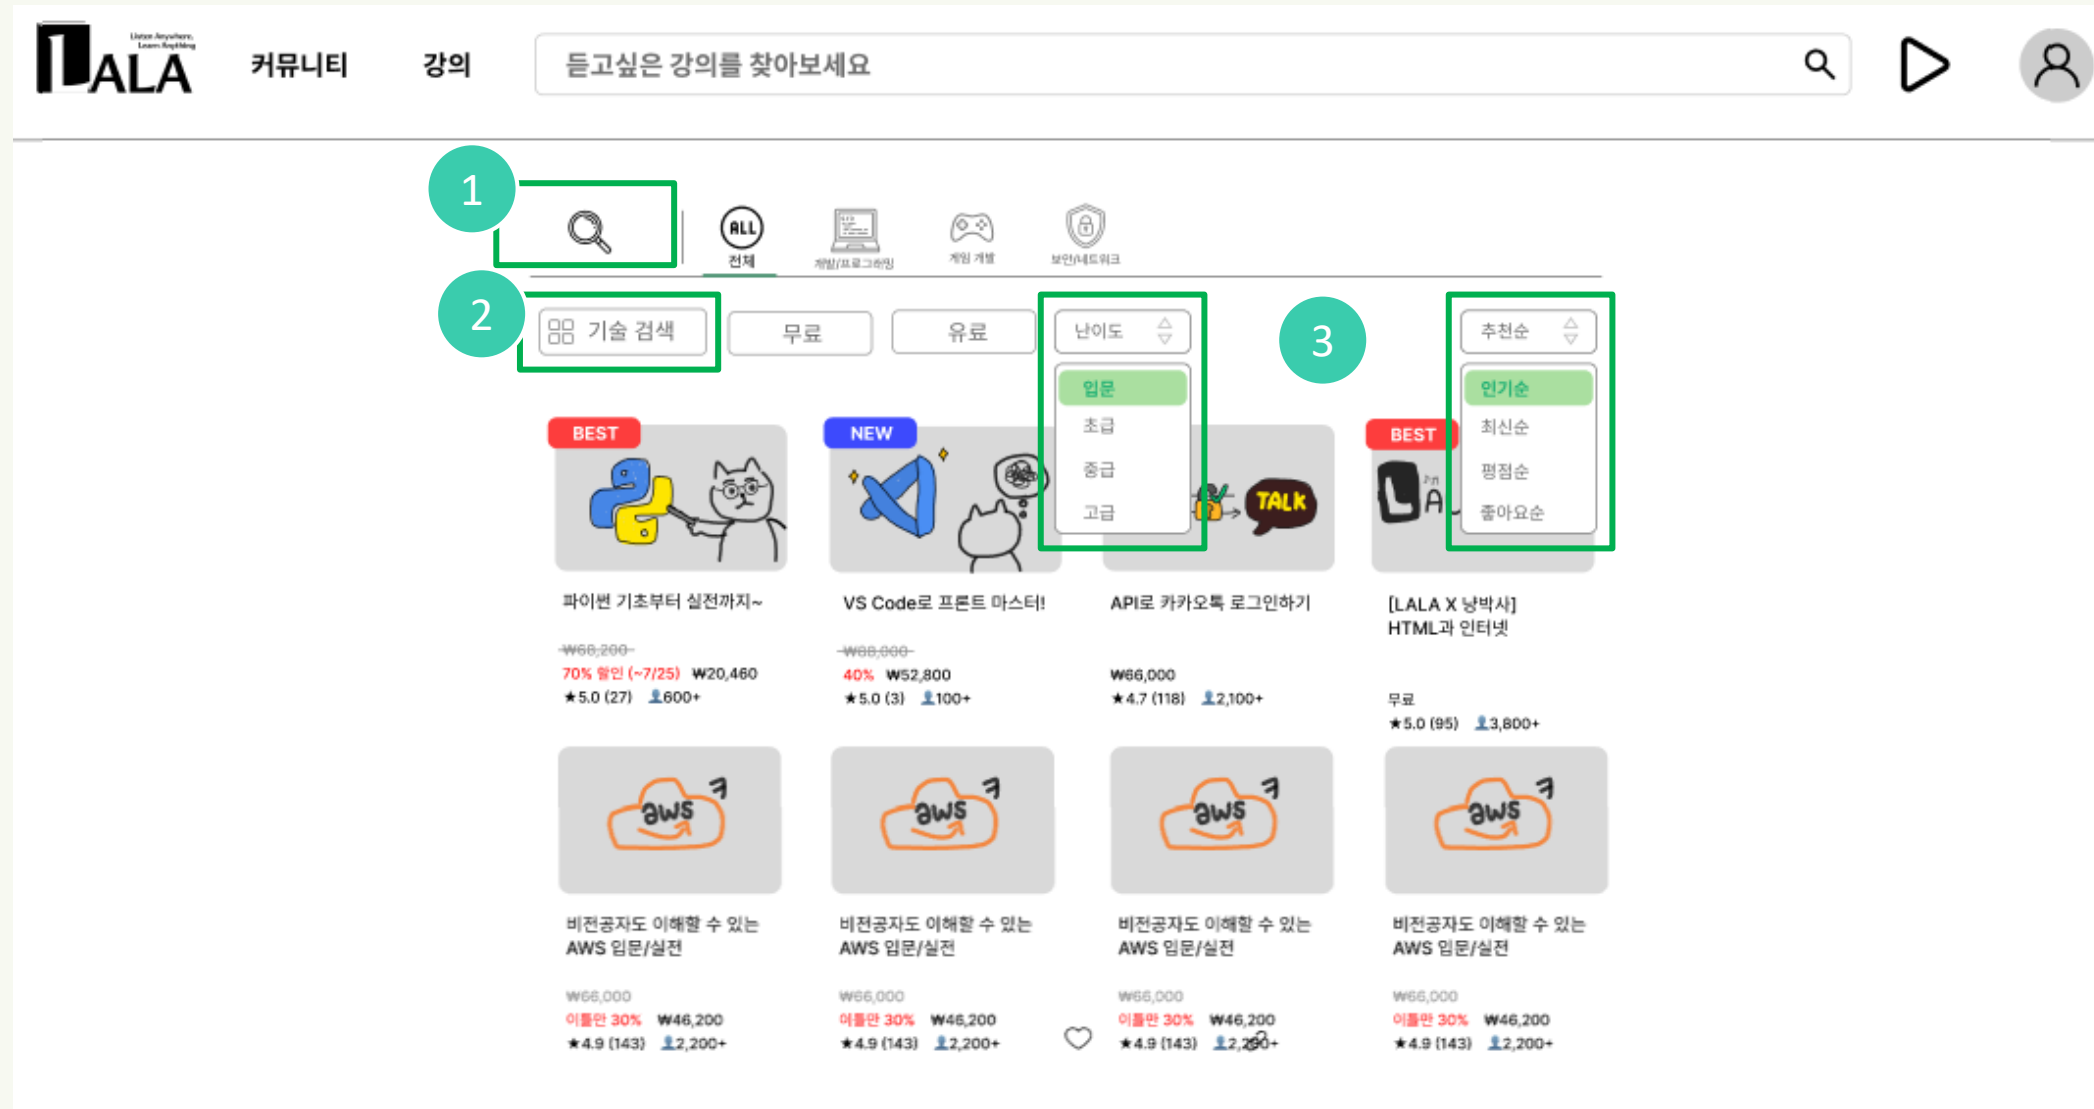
LALA Listen Anywhere, Learn Anything

커뮤니티 강의

듣고싶은 강의를 찾아보세요

1

ALL 전체 개발/프로그래밍 게임 개발 보안/네트워크

2

기술 검색 무료 유료 난이도

입문
초급
중급
고급

3

추천순

인기순
최신순
평점순
좋아요순

BEST

파이썬 기초부터 실전까지~

~~₩68,200~~
70% 할인 (~7/25) ₩20,460
★5.0 (27) 600+

NEW

VS Code로 프론트 마스터!

~~₩88,000~~
40% ₩52,800
★5.0 (3) 100+

TALK

API로 카카오톡 로그인하기

₩66,000
★4.7 (118) 2,100+

BEST

[LALA X 낭박사] HTML과 인터넷

무료
★5.0 (95) 3,800+

aws

비전공자도 이해할 수 있는 AWS 입문/실전

₩66,000
이틀만 30% ₩46,200
★4.9 (143) 2,200+

aws

비전공자도 이해할 수 있는 AWS 입문/실전

₩66,000
이틀만 30% ₩46,200
★4.9 (143) 2,200+

aws

비전공자도 이해할 수 있는 AWS 입문/실전

₩66,000
이틀만 30% ₩46,200
★4.9 (143) 2,200+

aws

비전공자도 이해할 수 있는 AWS 입문/실전

₩66,000
이틀만 30% ₩46,200
★4.9 (143) 2,200+